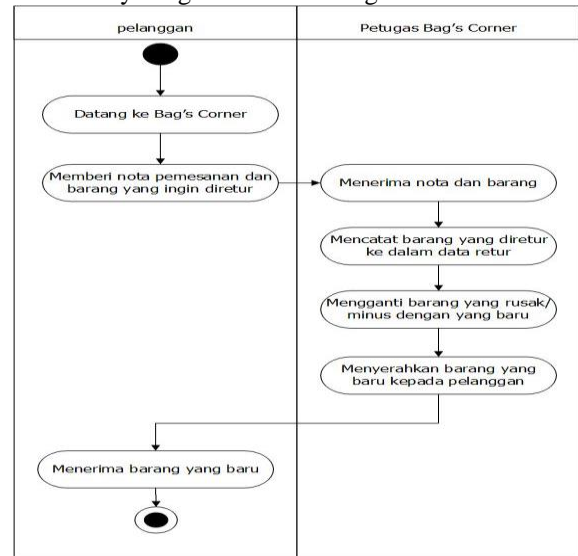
pelanggan

Petugas Bag's Corner

Datang ke Bag's Corner

Memberi nota pemesanan dan barang yang ingin diretur

Menerima nota dan barang

Mencatat barang yang diretur ke dalam data retur

Mengganti barang yang rusak/ minus dengan yang baru

Menyerahkan barang yang baru kepada pelanggan

Menerima barang yang baru